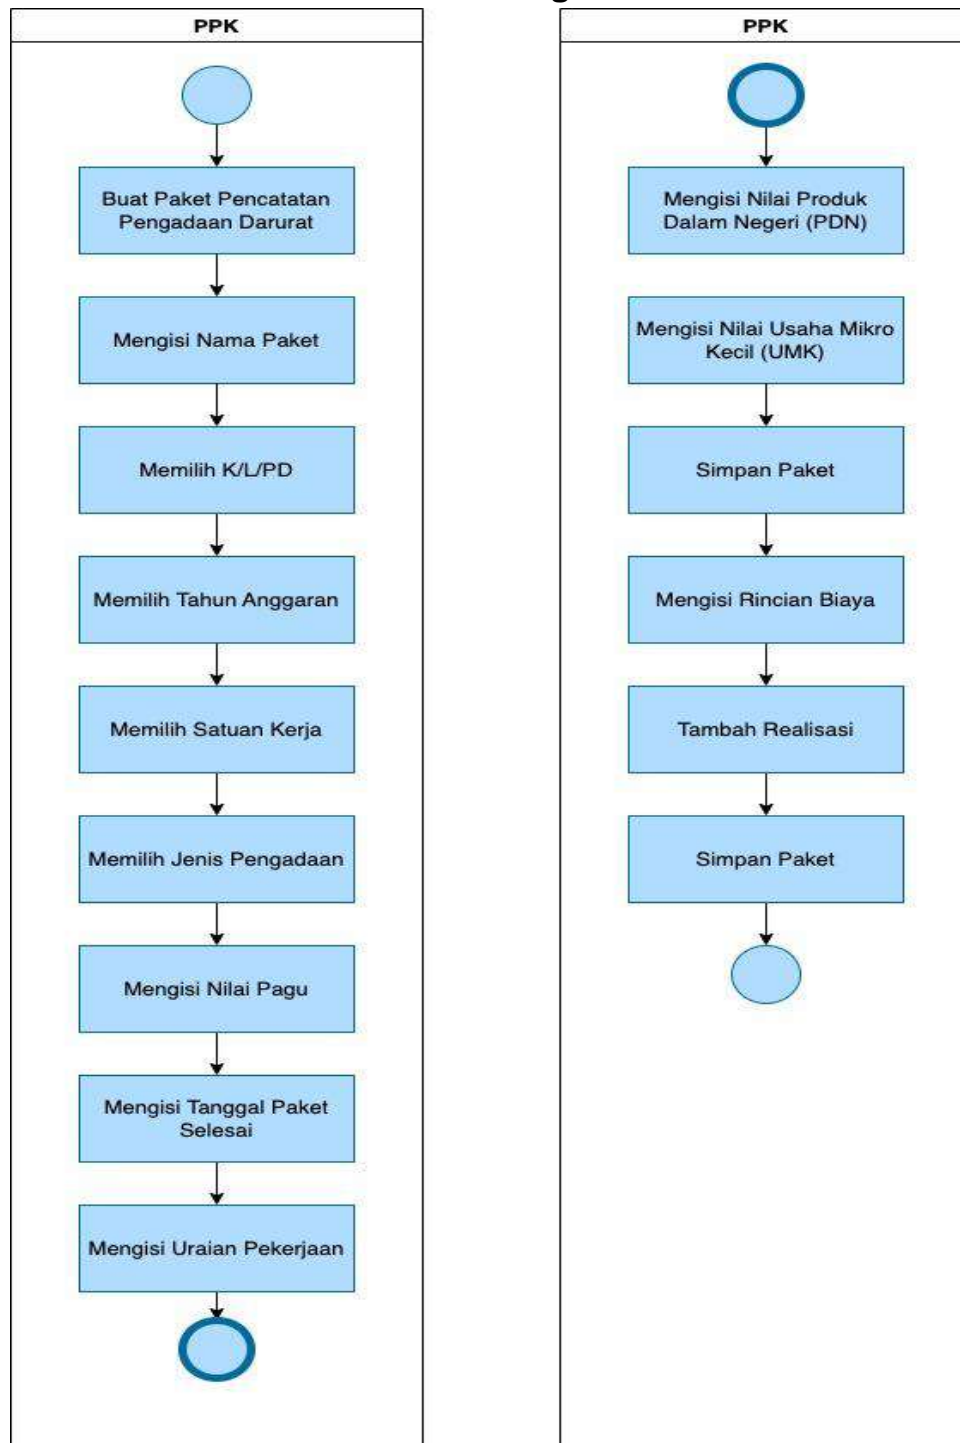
PPK

Buat Paket Pencatatan Pengadaan Darurat

Mengisi Nama Paket

Memilih K/L/PD

Memilih Tahun Anggaran

Memilih Satuan Kerja

Memilih Jenis Pengadaan

Mengisi Nilai Pagu

Mengisi Tanggal Paket Selesai

Mengisi Uraian Pekerjaan

PPK

Mengisi Nilai Produk Dalam Negeri (PDN)

Mengisi Nilai Usaha Mikro Kecil (UMK)

Simpan Paket

Mengisi Rincian Biaya

Tambah Realisasi

Simpan Paket